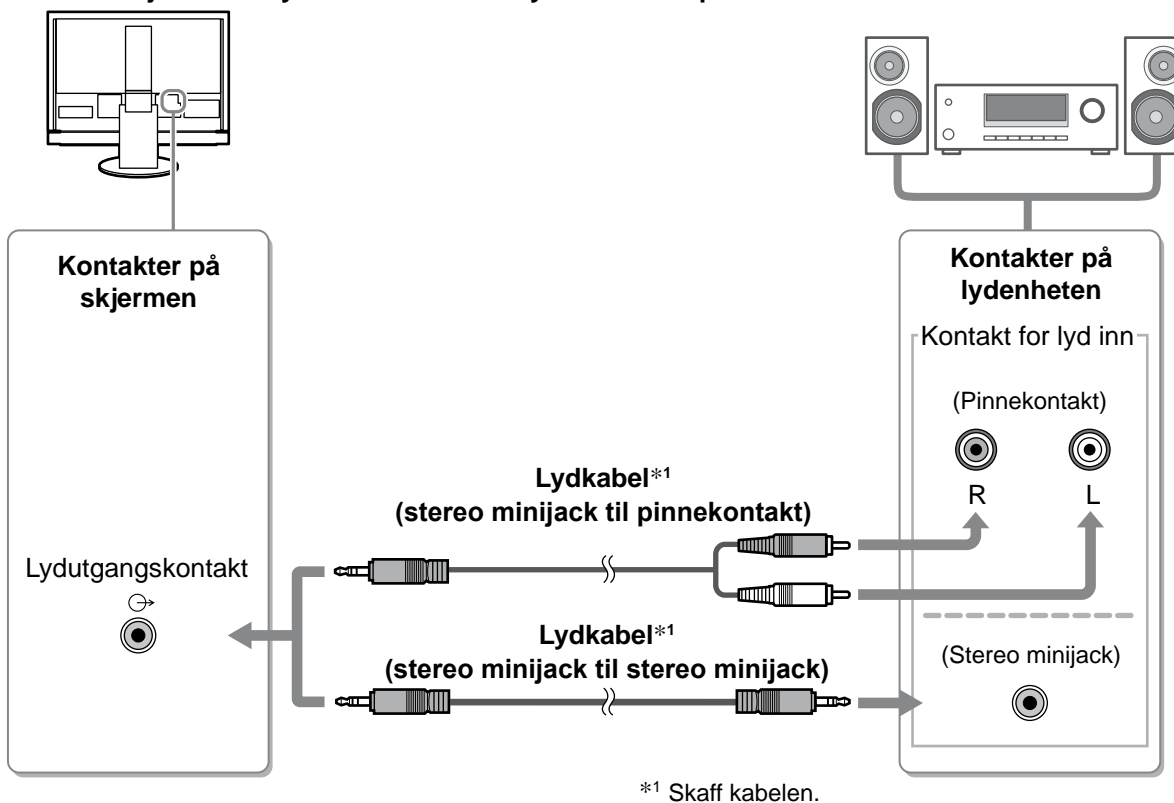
Kontakter på skjermen

Lydutgangskontakt

Kontakter på lydenheten

Kontakt for lyd inn

(Pinnekontakt)

R

L

Lydkabel$*^1$
(stereo minijack til pinnekontakt)

Lydkabel$*^1$
(stereo minijack til stereo minijack)

(Stereo minijack)

$*^1$ Skaff kabelen.